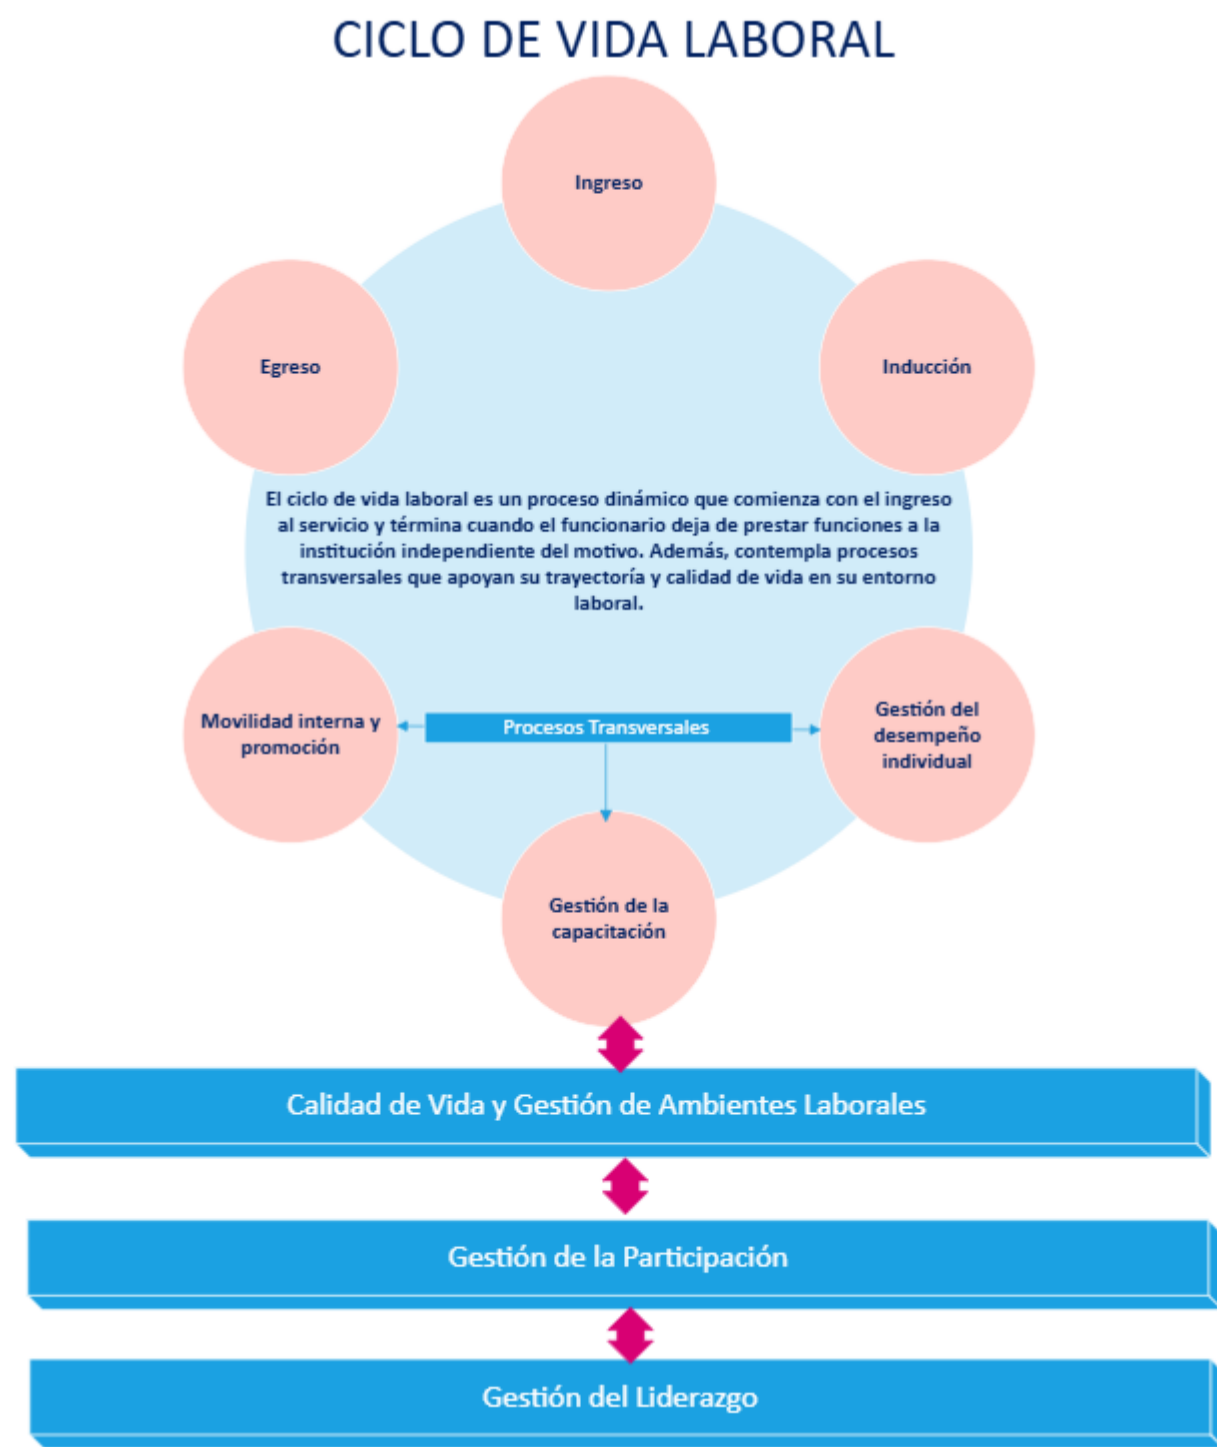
CICLO DE VIDA LABORAL

Ingreso

Egreso

Inducción

El ciclo de vida laboral es un proceso dinámico que comienza con el ingreso al servicio y términa cuando el funcionario deja de prestar funciones a la institución independiente del motivo. Además, contempla procesos transversales que apoyan su trayectoría y calidad de vida en su entorno laboral.

Movilidad interna y promoción

Procesos Transversales

Gestión del desempeño individual

Gestión de la capacitación

Calidad de Vida y Gestión de Ambientes Laborales

Gestión de la Participación

Gestión del Liderazgo